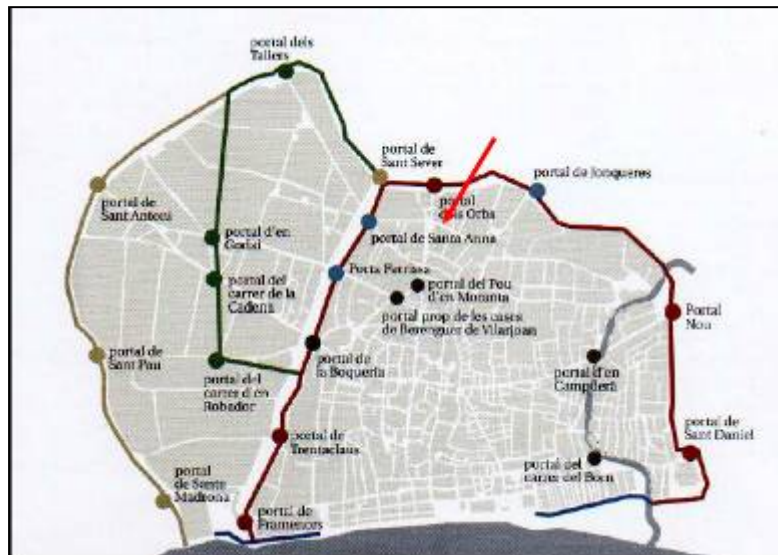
portal dels Tallers

portal de Sant Sever

portal dels Orbs

portal de Jonqueres

portal de Sant Antoni

portal d'en Godal

portal de Santa Anna

Porta Ferrissa

portal del Pou d'en Moranta

portal del carrer de la Cadena

portal prop de les cases de Berenguer de Vilarjoan

Portal Nou

portal de Sant Pau

portal de la Boqueria

portal del carrer d'en Robador

portal d'en Campderà

portal de Trentaclaus

portal de Sant Daniel

portal del carrer del Born

portal de Santa Madrona

portal de Framenors